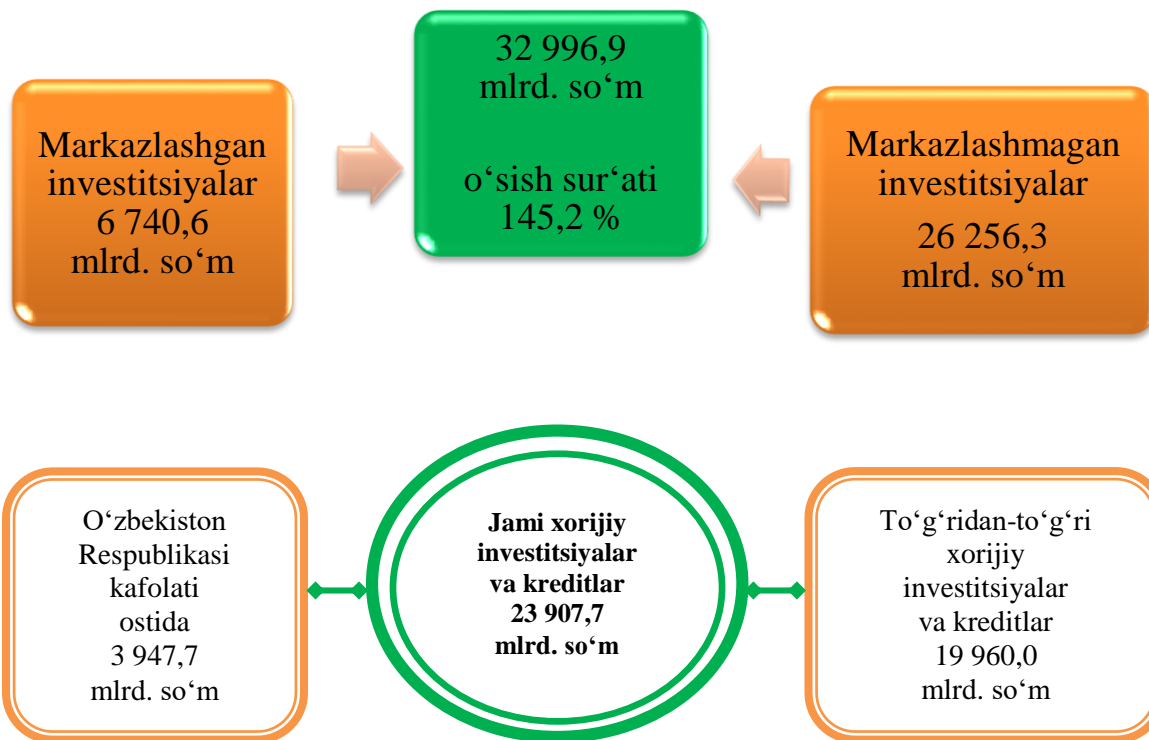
Markazlashgan investitsiyalar 6 740,6 mlrd. so‘m

32 996,9 mlrd. so‘m

o‘sish sur‘ati 145,2 %

Markazlashmagan investitsiyalar

26 256,3 mlrd. so‘m

O‘zbekiston Respublikasi kafolati ostida 3 947,7 mlrd. so‘m

**Jami xorijiy investitsiyalar va kreditlar 23 907,7 mlrd. so‘m**

To‘g‘ridan-to‘g‘ri xorijiy investitsiyalar va kreditlar 19 960,0 mlrd. so‘m